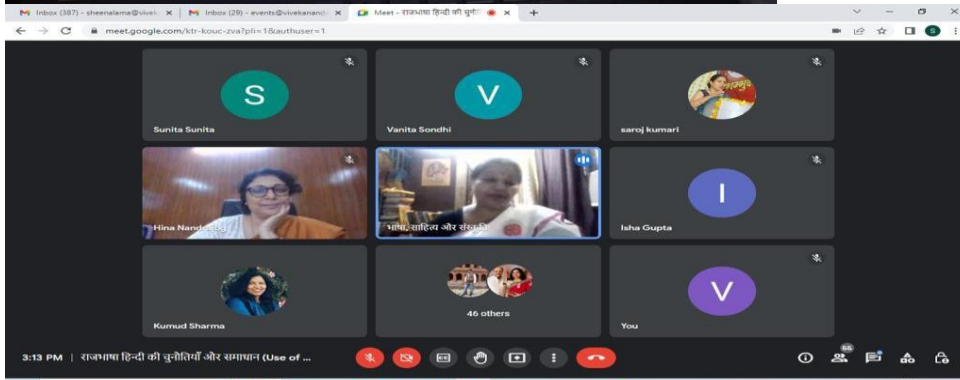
Inbox (387) - sheenalama@vivek
Inbox (29) - events@vivekanand
Meet - राजभाषा हिन्दी की चुनौ
meet.google.com/ktr-kouc-zva?pli=1&authuser=1

S
Sunita Sunita
V
Vanita Sondhi
saroj kumari
Hina Nand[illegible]
भाषा, साहित्य और संस्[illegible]
I
Isha Gupta
Kumud Sharma
46 others
V
You

3:13 PM | राजभाषा हिन्दी की चुनौतियाँ और समाधान (Use of ...
66